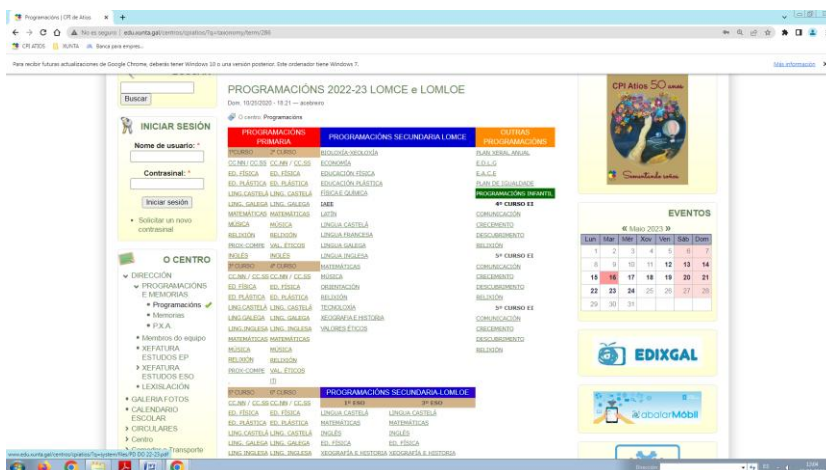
Programacións | CPI de Atios × +

No es seguro | edu.xunta.gal/centros/cpiatios/?q=taxonomy/term/286

CPI ATIOS XUNTA Banca para empres...

Para recibir futuras actualizaciones de Google Chrome, deberás tener Windows 10 o una versión posterior. Este ordenador tiene Windows 7. Más información

Buscar

INICIAR SESIÓN

Nome de usuario: *

Contrasinal: *

Iniciar sesión

• Solicitar un novo contrasinal

O CENTRO

DIRECCIÓN
PROGRAMACIÓNS E MEMORIAS
• Programacións
• Memorias
• P.X.A
• Membros do equipo
XEFATURA ESTUDOS EP
XEFATURA ESTUDOS ESO
• LEXISLACIÓN
• GALERIA FOTOS
• CALENDARIO ESCOLAR
CIRCULARES
Centro
Comedor e Transporte

PROGRAMACIÓNS 2022-23 LOMCE e LOMLOE

Dom, 10/25/2020 - 18:21 — acebreiro

O centro: Programacións

| PROGRAMACIÓNS PRIMARIA | | PROGRAMACIÓNS SECUNDARIA LOMCE | OUTRAS PROGRAMACIÓNS |
|---|---|---|---|
| 1ºCURSO | 2º CURSO | BIOLOXÍA-XEOLOXÍA | PLAN XERAL ANUAL |
| CC.NN / CC.SS | CC.NN / CC.SS | ECONOMÍA | E.D.L.G |
| ED. FÍSICA | ED. FÍSICA | EDUCACIÓN FÍSICA | E.A.C.E |
| ED. PLÁSTICA | ED. PLÁSTICA | EDUCACIÓN PLÁSTICA | PLAN DE IGUALDADE |
| LING. CASTELÁ | LING. CASTELÁ | FÍSICA E QUÍMICA | PROGRAMACIÓNS INFANTIL |
| LING. GALEGA | LING. GALEGA | IAEE | 4º CURSO EI |
| MATEMÁTICAS | MATEMÁTICAS | LATÍN | COMUNICACIÓN |
| MÚSICA | MÚSICA | LINGUA CASTELÁ | CRECEMENTO |
| RELIXIÓN | RELIXIÓN | LINGUA FRANCESA | DESCUBRIMENTO |
| PROX-COMPE | VAL. ÉTICOS | LINGUA GALEGA | RELIXIÓN |
| INGLÉS | INGLÉS | LINGUA INGLESA | 5º CURSO EI |
| 3º CURSO | 4º CURSO | MATEMÁTICAS | COMUNICACIÓN |
| CC.NN / CC.SS | CC.NN / CC.SS | MÚSICA | CRECEMENTO |
| ED. FÍSICA | ED. FÍSICA | ORIENTACIÓN | DESCUBRIMENTO |
| ED. PLÁSTICA | ED. PLÁSTICA | RELIXIÓN | RELIXIÓN |
| LING. CASTELÁ | LING. CASTELÁ | TECNOLOXÍA | 5º CURSO EI |
| LING. GALEGA | LING. GALEGA | XEOGRAFÍA E HISTORIA | COMUNICACIÓN |
| LING. INGLESA | LING. INGLESA | VALORES ÉTICOS | CRECEMENTO |
| MATEMÁTICAS | MATEMÁTICAS | | DESCUBRIMENTO |
| MÚSICA | MÚSICA | | RELIXIÓN |
| RELIXIÓN | RELIXIÓN | | |
| PROX-COMPE | VAL. ÉTICOS | | |
| | (1) | | |

| 5º CURSO | 6º CURSO | PROGRAMACIÓNS SECUNDARIA LOMLOE | |
|---|---|---|---|
| CC.NN / CC.SS | CC.NN / CC.SS | 1º ESO | 3º ESO |
| ED. FÍSICA | ED. FÍSICA | LINGUA CASTELÁ | LINGUA CASTELÁ |
| ED. PLÁSTICA | ED. PLÁSTICA | MATEMÁTICAS | MATEMÁTICAS |
| LING. CASTELÁ | LING. CASTELÁ | INGLÉS | INGLÉS |
| LING. GALEGA | LING. GALEGA | ED. FÍSICA | ED. FÍSICA |
| LING. INGLESA | LING. INGLESA | XEOGRAFÍA E HISTORIA | XEOGRAFÍA E HISTORIA |

CPI Atios 50 anos
Sementando soños

EVENTOS
« Maio 2023 »

| Lun | Mar | Mér | Xov | Ven | Sáb | Dom |
|---|---|---|---|---|---|---|
| 1 | 2 | 3 | 4 | 5 | 6 | 7 |
| 8 | 9 | 10 | 11 | 12 | 13 | 14 |
| 15 | 16 | 17 | 18 | 19 | 20 | 21 |
| 22 | 23 | 24 | 25 | 26 | 27 | 28 |
| 29 | 30 | 31 | | | | |

EDIXGAL

abalarMóbil

www.edu.xunta.gal/centros/cpiatios/?q=system/files/PG 00 22-23.pdf